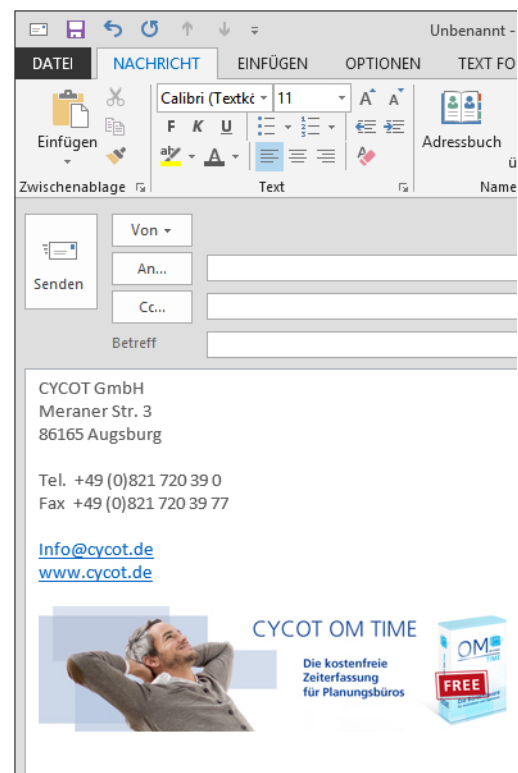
Unbenannt -

DATEI NACHRICHT EINFÜGEN OPTIONEN TEXT FO

Einfügen

Calibri (Textkö 11

F K U

Adressbuch

Zwischenablage Text Name

Senden

Von

An...

Cc...

Betreff

CYCOT GmbH
Meraner Str. 3
86165 Augsburg

Tel. +49 (0)821 720 39 0
Fax +49 (0)821 720 39 77

Info@cycot.de
www.cycot.de

CYCOT OM TIME

Die kostenfreie Zeiterfassung für Planungsbüros

OM TIME

FREE